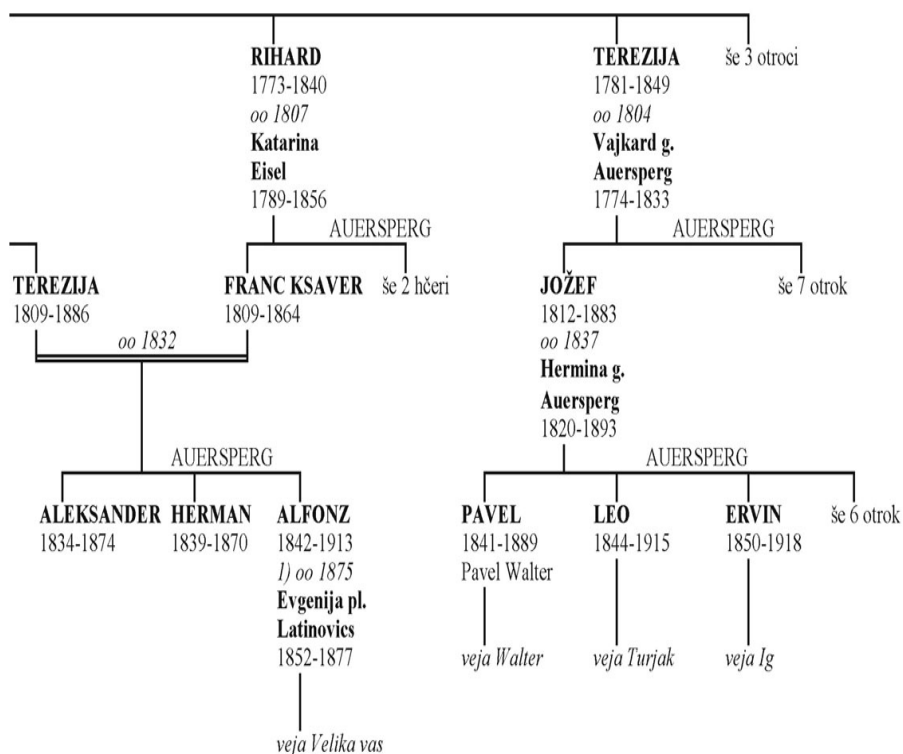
RIHARD
1773-1840
oo 1807
Katarina Eisel
1789-1856

TEREZIJA
1781-1849
oo 1804
Vajkard g. Auersperg
1774-1833

še 3 otroci

AUERSPERG

TEREZIJA
1809-1886

FRANC KSAVER
1809-1864

še 2 hčeri

oo 1832

AUERSPERG

JOŽEF
1812-1883
oo 1837
Hermina g. Auersperg
1820-1893

še 7 otrok

AUERSPERG

ALEKSANDER
1834-1874

HERMAN
1839-1870

ALFONZ
1842-1913
1) oo 1875
Evgenija pl. Latinovics
1852-1877

veja Velika vas

AUERSPERG

PAVEL
1841-1889
Pavel Walter

veja Walter

LEO
1844-1915

veja Turjak

ERVIN
1850-1918

veja Ig

še 6 otrok